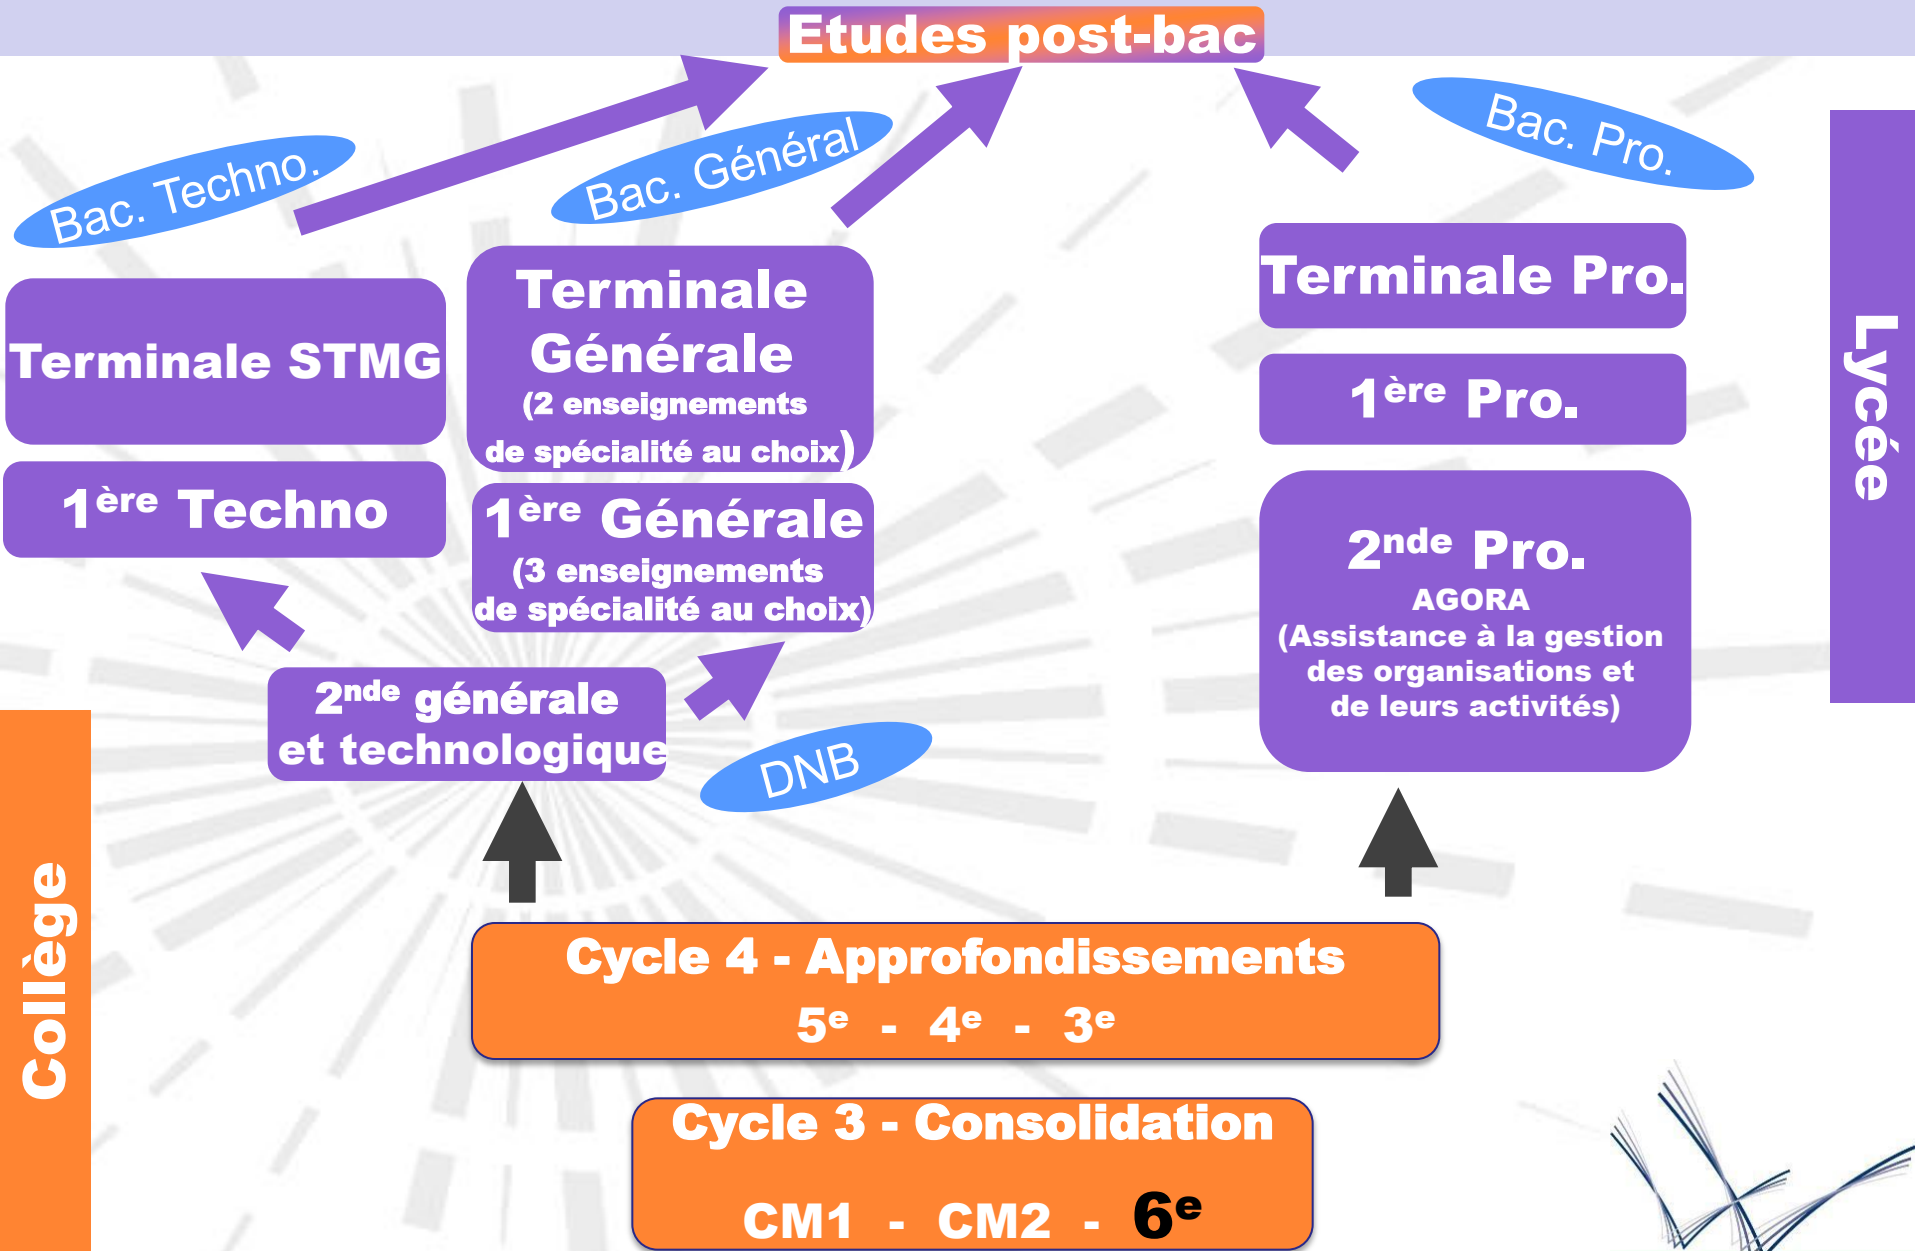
Etudes post-bac

Bac. Techno.

Bac. Général

Bac. Pro.

Lycée

Terminale STMG

Terminale Générale
(2 enseignements de spécialité au choix)

Terminale Pro.

1$^{ère}$ Techno

1$^{ère}$ Générale
(3 enseignements de spécialité au choix)

1$^{ère}$ Pro.

2$^{nde}$ Pro.
AGORA
(Assistance à la gestion des organisations et de leurs activités)

2$^{nde}$ générale et technologique

DNB

Collège

Cycle 4 - Approfondissements
5$^{e}$ - 4$^{e}$ - 3$^{e}$

Cycle 3 - Consolidation
CM1 - CM2 - 6$^{e}$